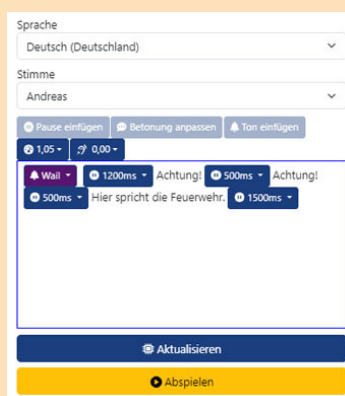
Sprache
Deutsch (Deutschland)
Stimme
Andreas
Pause einfügen Betonung anpassen Ton einfügen
1,05 0,00
Wail 1200ms Achtung! 500ms Achtung! 500ms Hier spricht die Feuerwehr. 1500ms
Aktualisieren
Abspielen